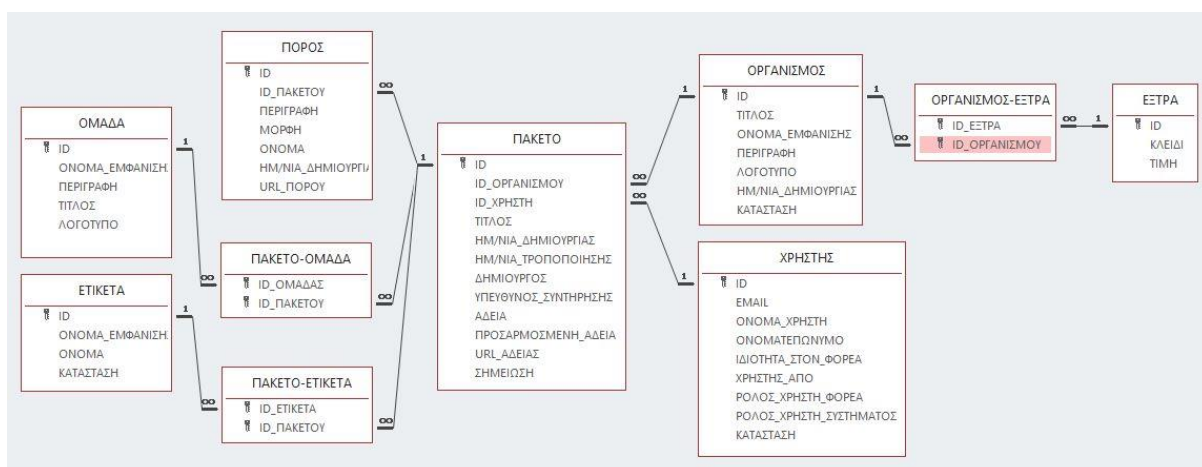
ΠΟΡΟΣ
ID
ID_ΠΑΚΕΤΟΥ
ΠΕΡΙΓΡΑΦΗ
ΜΟΡΦΗ
ΟΝΟΜΑ
ΗΜ/ΝΙΑ_ΔΗΜΙΟΥΡΓΙ
URL_ΠΟΡΟΥ

ΟΜΑΔΑ
ID
ΟΝΟΜΑ_ΕΜΦΑΝΙΣΗ
ΠΕΡΙΓΡΑΦΗ
ΤΙΤΛΟΣ
ΛΟΓΟΤΥΠΟ

ΠΑΚΕΤΟ-ΟΜΑΔΑ
ID_ΟΜΑΔΑΣ
ID_ΠΑΚΕΤΟΥ

ΕΤΙΚΕΤΑ
ID
ΟΝΟΜΑ_ΕΜΦΑΝΙΣΗ
ΟΝΟΜΑ
ΚΑΤΑΣΤΑΣΗ

ΠΑΚΕΤΟ-ΕΤΙΚΕΤΑ
ID_ΕΤΙΚΕΤΑ
ID_ΠΑΚΕΤΟΥ

ΠΑΚΕΤΟ
ID
ID_ΟΡΓΑΝΙΣΜΟΥ
ID_ΧΡΗΣΤΗ
ΤΙΤΛΟΣ
ΗΜ/ΝΙΑ_ΔΗΜΙΟΥΡΓΙΑΣ
ΗΜ/ΝΙΑ_ΤΡΟΠΟΠΟΙΗΣΗΣ
ΔΗΜΙΟΥΡΓΟΣ
ΥΠΕΥΘΥΝΟΣ_ΣΥΝΤΗΡΗΣΗΣ
ΑΔΕΙΑ
ΠΡΟΣΑΡΜΟΣΜΕΝΗ_ΑΔΕΙΑ
URL_ΑΔΕΙΑΣ
ΣΗΜΕΙΩΣΗ

ΟΡΓΑΝΙΣΜΟΣ
ID
ΤΙΤΛΟΣ
ΟΝΟΜΑ_ΕΜΦΑΝΙΣΗΣ
ΠΕΡΙΓΡΑΦΗ
ΛΟΓΟΤΥΠΟ
ΗΜ/ΝΙΑ_ΔΗΜΙΟΥΡΓΙΑΣ
ΚΑΤΑΣΤΑΣΗ

ΟΡΓΑΝΙΣΜΟΣ-ΕΞΤΡΑ
ID_ΕΞΤΡΑ
ID_ΟΡΓΑΝΙΣΜΟΥ

ΕΞΤΡΑ
ID
ΚΛΕΙΔΙ
ΤΙΜΗ

ΧΡΗΣΤΗΣ
ID
EMAIL
ΟΝΟΜΑ_ΧΡΗΣΤΗ
ΟΝΟΜΑΤΕΠΩΝΥΜΟ
ΙΔΙΟΤΗΤΑ_ΣΤΟΝ_ΦΟΡΕΑ
ΧΡΗΣΤΗΣ_ΑΠΟ
ΡΟΛΟΣ_ΧΡΗΣΤΗ_ΦΟΡΕΑ
ΡΟΛΟΣ_ΧΡΗΣΤΗ_ΣΥΣΤΗΜΑΤΟΣ
ΚΑΤΑΣΤΑΣΗ

1 ∞ 1 ∞ 1 ∞ ∞ 1 ∞ 1 ∞ ∞ 1 1 ∞ ∞ 1